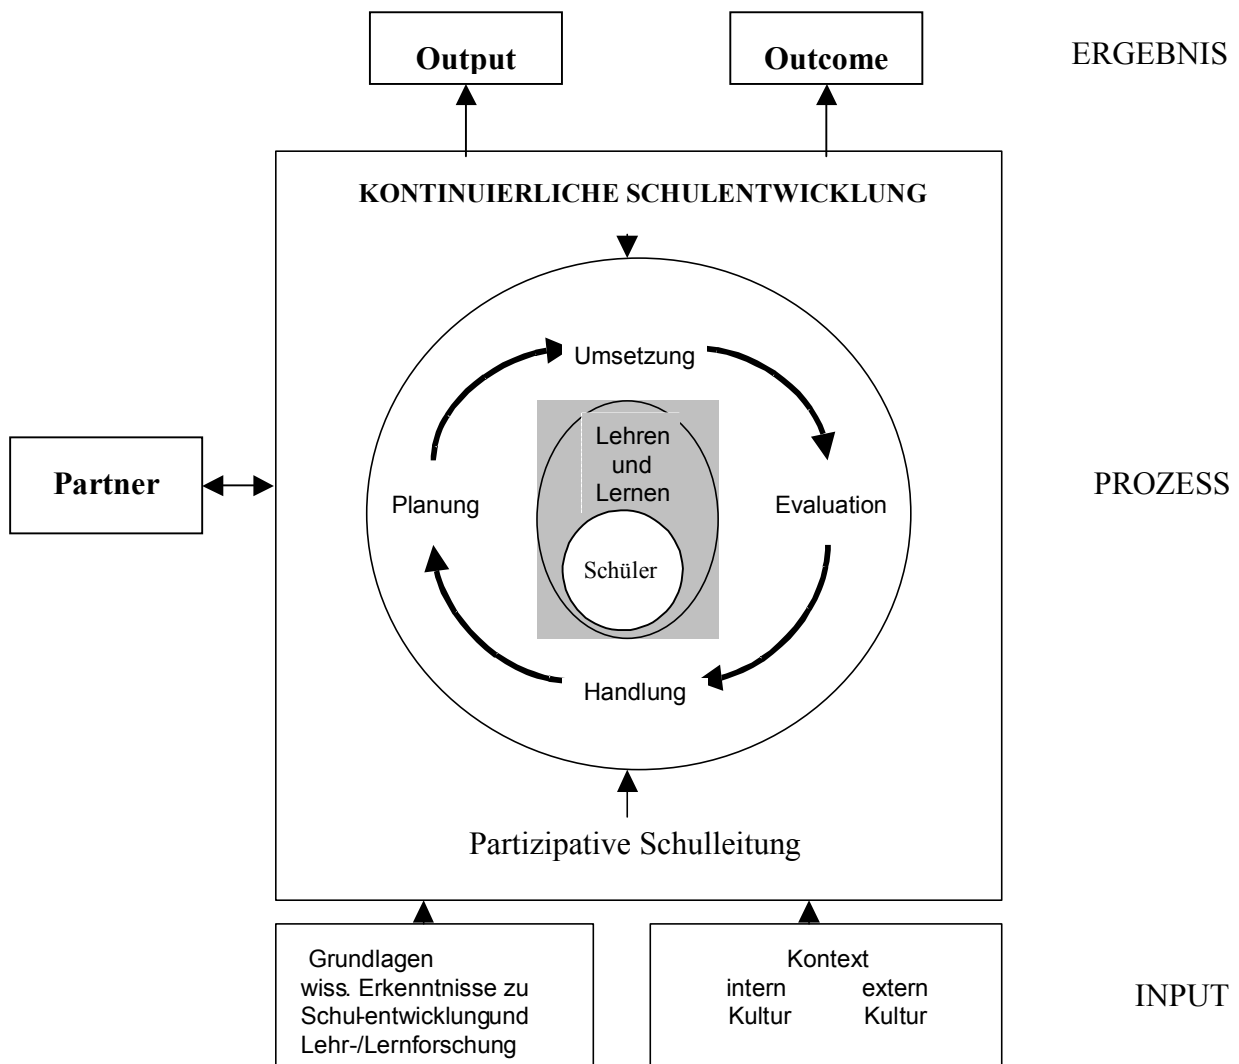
Output

Outcome

ERGEBNIS

KONTINUIERLICHE SCHULENTWICKLUNG

Umsetzung

Lehren und Lernen

Partner

Planung

Evaluation

PROZESS

Schüler

Handlung

Partizipative Schulleitung

Grundlagen
wiss. Erkenntnisse zu Schul-entwicklungund Lehr-/Lernforschung

Kontext
intern extern
Kultur Kultur

INPUT